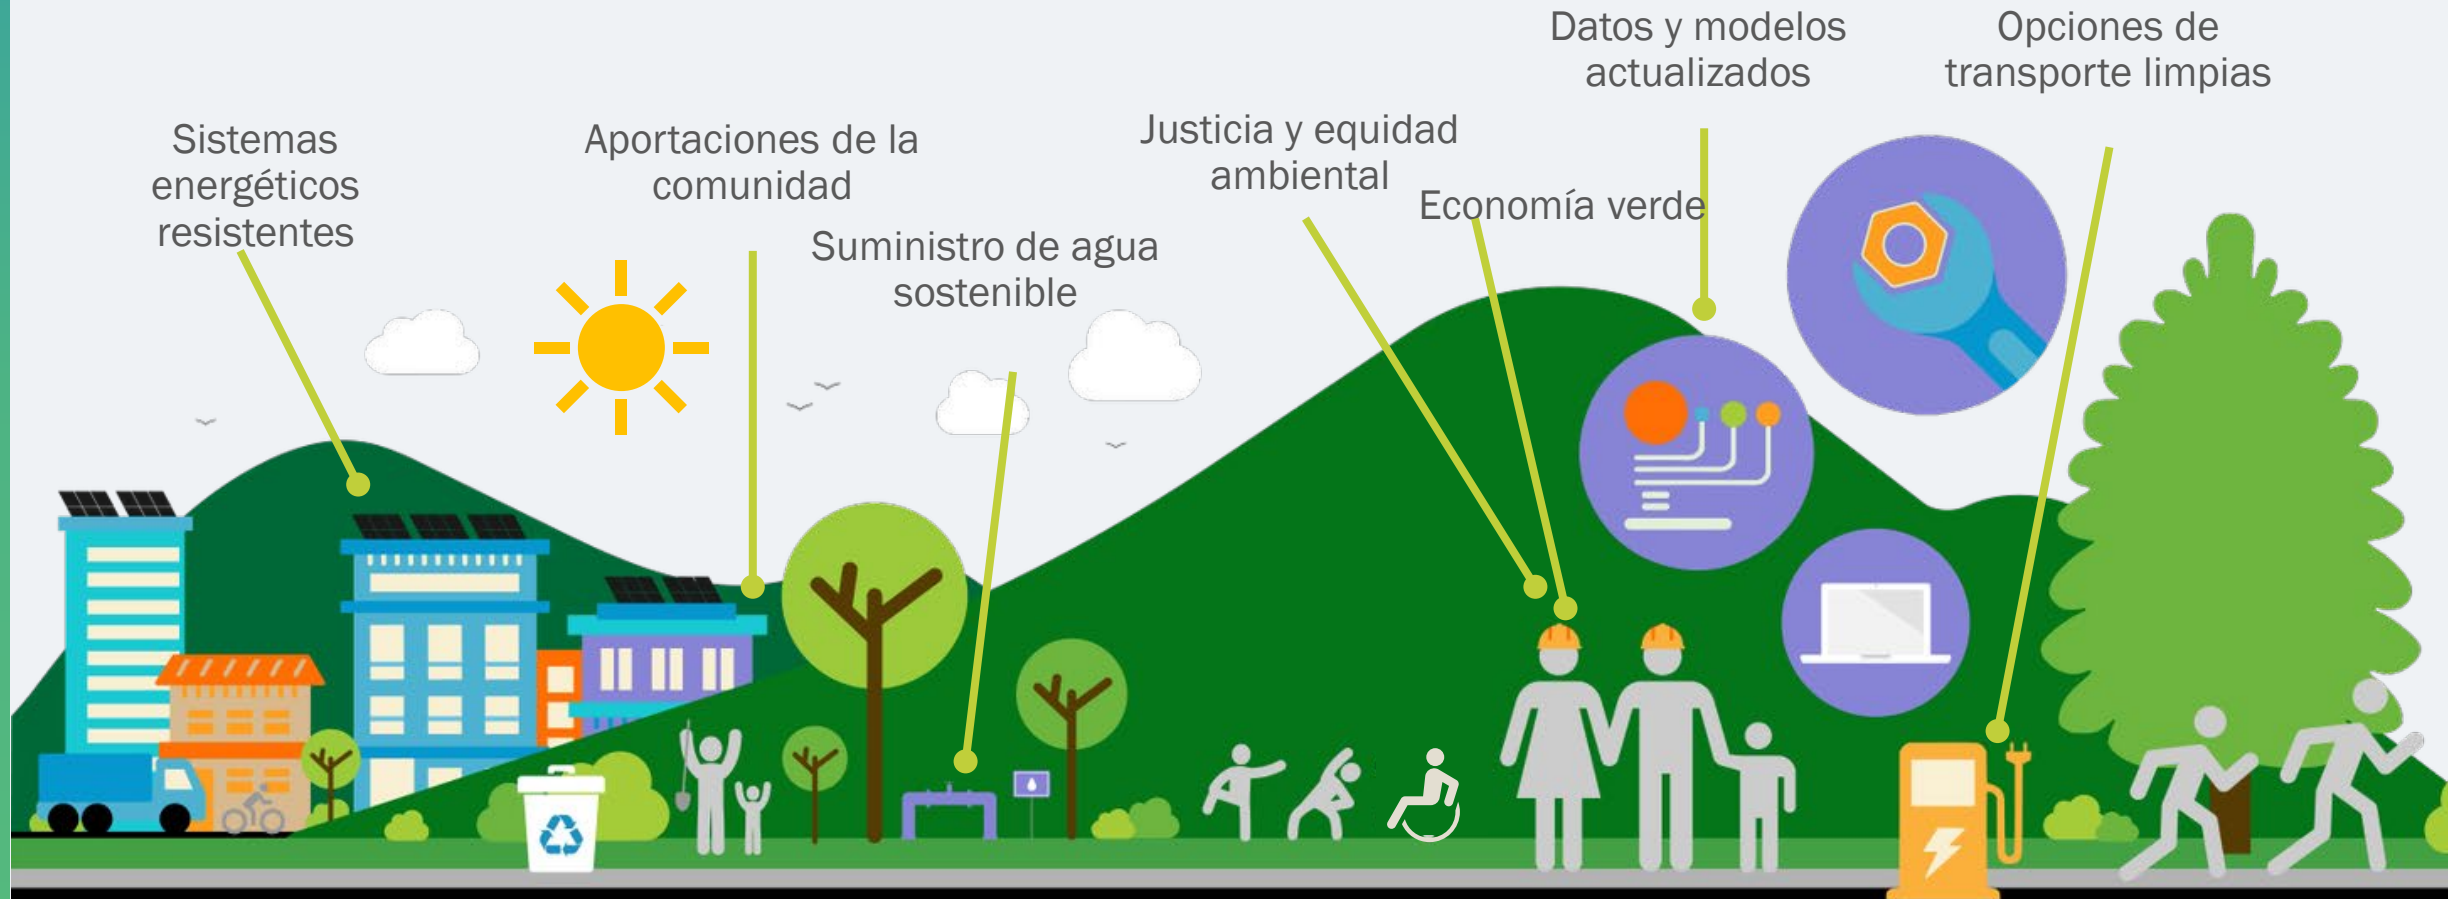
Sistemas energéticos resistentes

Aportaciones de la comunidad

Suministro de agua sostenible

Justicia y equidad ambiental

Economía verde

Datos y modelos actualizados

Opciones de transporte limpias